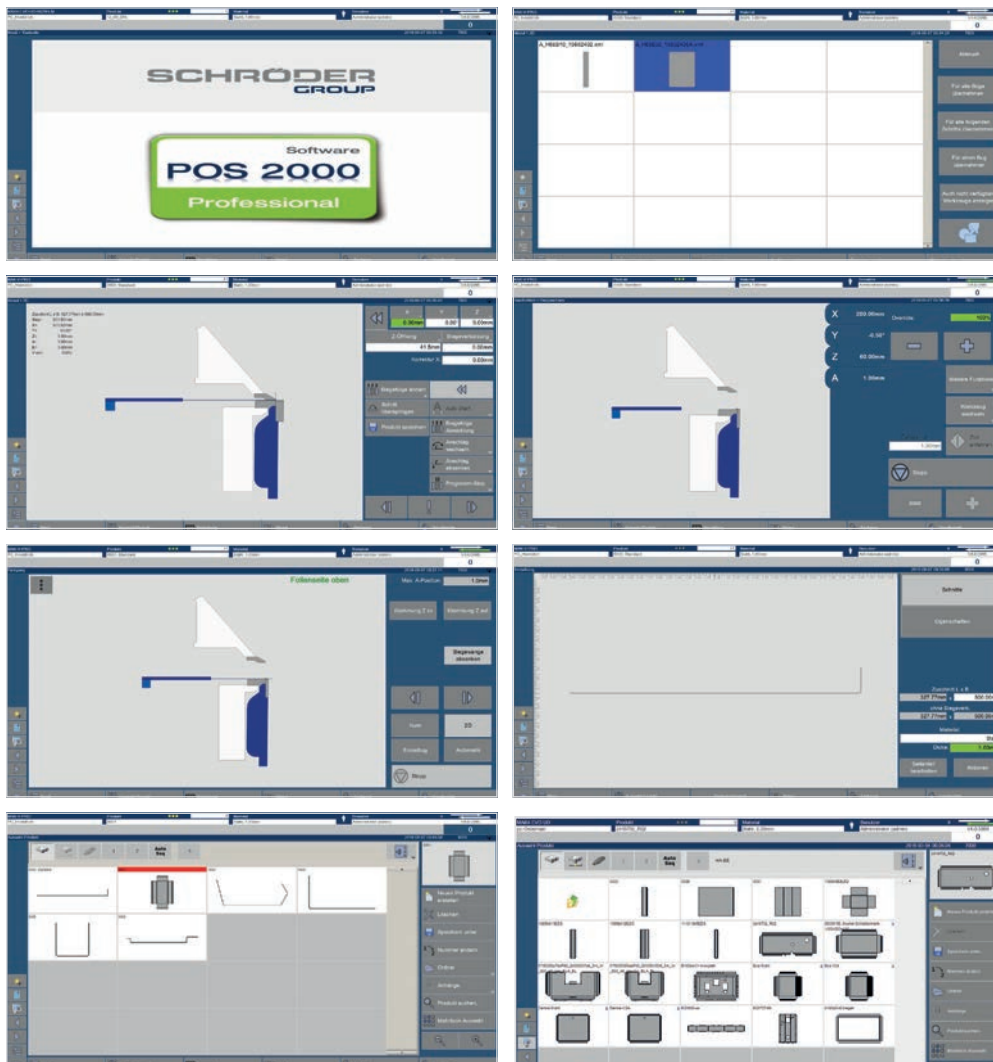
SCHRÖDER GROUP

Software
POS 2000
Professional

0

Abbruch

Für alle Biege übernehmen

Für alle folgenden Schritte übernehmen

Für einen Bug übernehmen

Auch nicht verfügbare Werkzeuge anzeigen

0

Z-Öffnung

Biegeeinstellung

41.8mm

0.00mm

Korrektur X

0.00mm

Biegefolge ändern

Schritt überspringen

Auto Start

Produkt speichern

Biegefolge berechnen

Anschlag wechseln

Anschlag abnehmen

Programm-Stop

X

250.00mm

Y

-0.50°

Z

60.00mm

A

1.30mm

Override

Weitere Funktionen

Werkzeug wechseln

1.00mm

Stopp

0

Folienseite oben

Max. A-Position

1.0mm

Stoppmeldung

Biegevorgang abbrechen

Auto

Einzelbug

Automatik

Stopp

0

Schritte

Eigenschaften

Zuschnitt L x B

Material

Dicke

Abbrechen

0

Auto Seq

Neues Produkt erstellen

Löschen

Speichern unter

Nummer ändern

Ordner

Anhänge

Produkt suchen

Mehrfach-Auswahl

0

Auto Seq

Neues Produkt erstellen

Löschen

Speichern unter

Nummer ändern

Ordner

Anhänge

Produkt suchen

Mehrfach-Auswahl